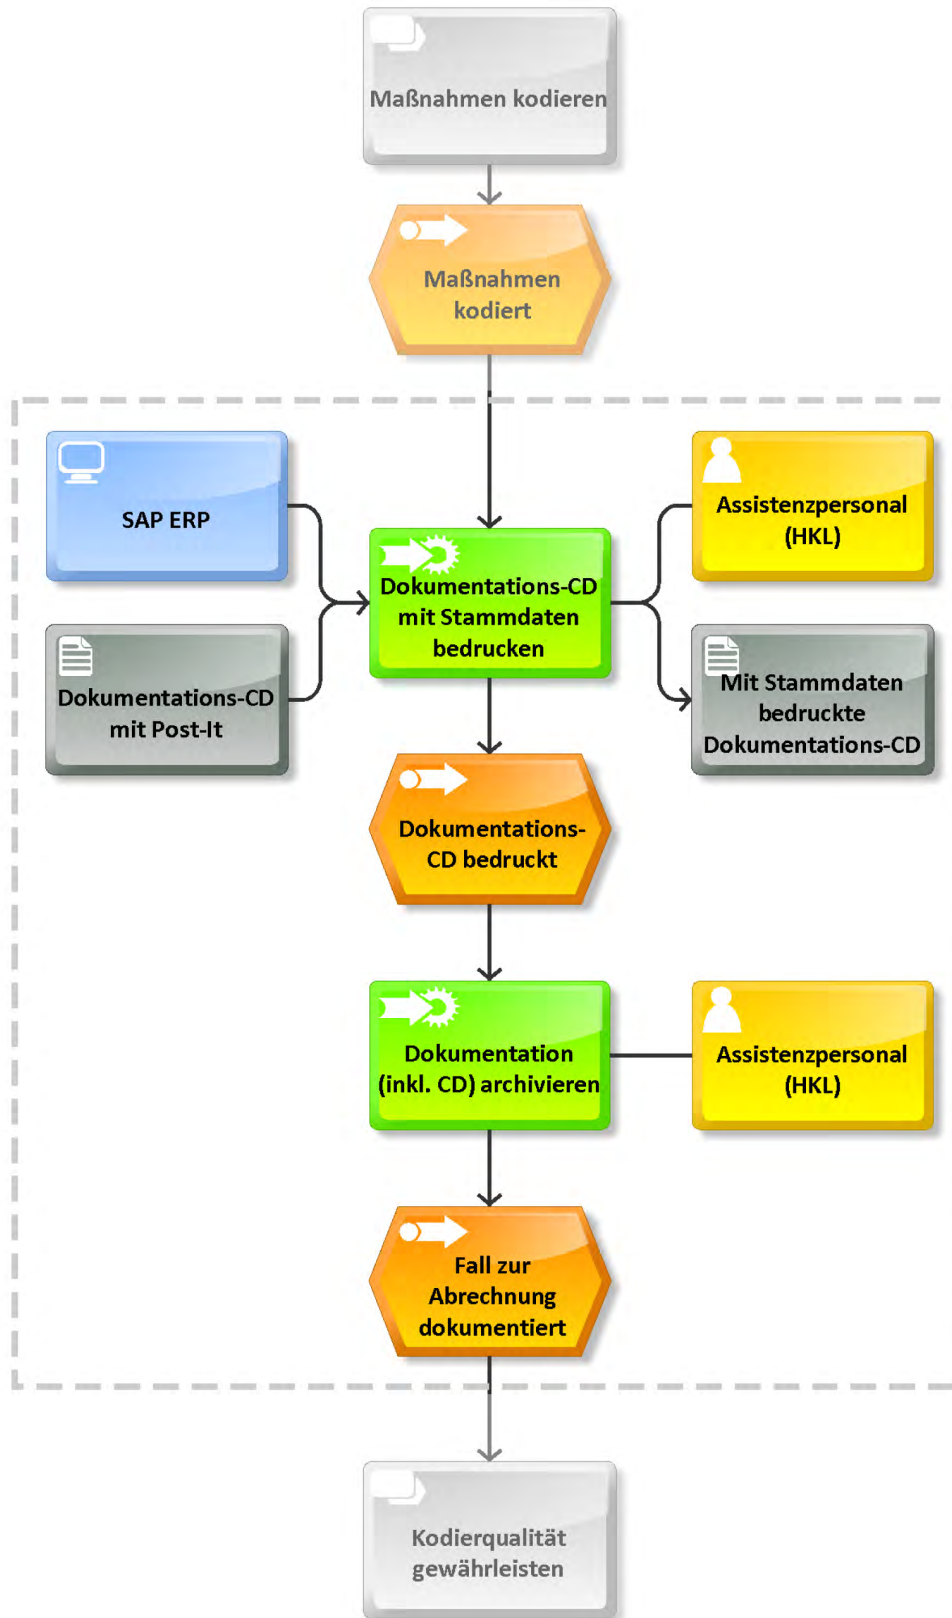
Maßnahmen kodieren

Maßnahmen kodiert

SAP ERP

Dokumentations-CD mit Stammdaten bedrucken

Assistenzpersonal (HKL)

Dokumentations-CD mit Post-It

Mit Stammdaten bedruckte Dokumentations-CD

Dokumentations-CD bedruckt

Dokumentation (inkl. CD) archivieren

Assistenzpersonal (HKL)

Fall zur Abrechnung dokumentiert

Kodierqualität gewährleisten